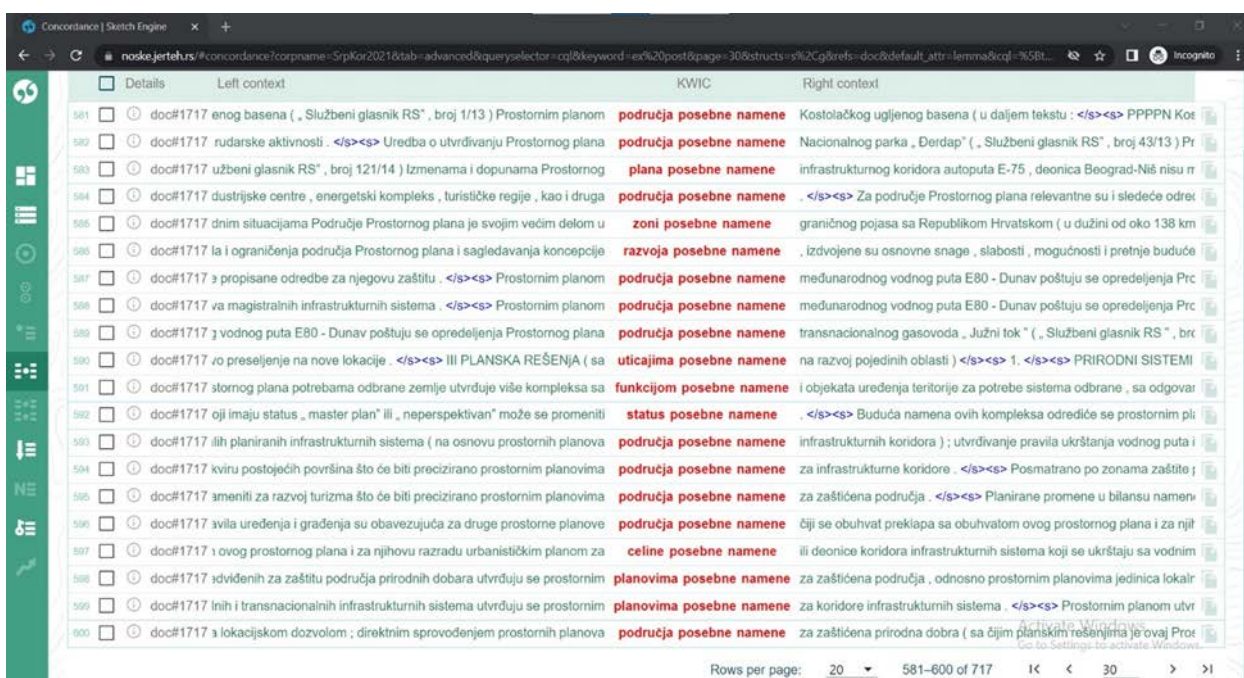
Concordance | Sketch Engine

noske.jerteh.rs/#concordance?corpname=SrpKor2021&tab=advanced&queryselector=cql&keyword=ex%20post&page=30&structs=s%2Cg&refs=doc&default_attr=lemma&cql=%5Bt...

Incognito

| | Details | Left context | KWIC | Right context |
|---|---|---|---|---|
| 581 | doc#1717 | enog basena ( „ Službeni glasnik RS" , broj 1/13 ) Prostornim planom | područja posebne namene | Kostolačkog ugljenog basena ( u daljem tekstu : </s><s> PPPPN Kos |
| 582 | doc#1717 | rudarske aktivnosti . </s><s> Uredba o utvrđivanju Prostornog plana | područja posebne namene | Nacionalnog parka „ Đerdap" ( „ Službeni glasnik RS" , broj 43/13 ) Pr |
| 583 | doc#1717 | užbeni glasnik RS" , broj 121/14 ) Izmenama i dopunama Prostornog | plana posebne namene | infrastrukturnog koridora autoputa E-75 , deonica Beograd-Niš nisu m |
| 584 | doc#1717 | dustrijske centre , energetski kompleks , turističke regije , kao i druga | područja posebne namene | . </s><s> Za područje Prostornog plana relevantne su i sledeće odre |
| 585 | doc#1717 | dnim situacijama Područje Prostornog plana je svojim većim delom u | zoni posebne namene | graničnog pojasa sa Republikom Hrvatskom ( u dužini od oko 138 km |
| 586 | doc#1717 | la i ograničenja područja Prostornog plana i sagledavanja koncepcije | razvoja posebne namene | , izdvojene su osnovne snage , slabosti , mogućnosti i pretnje buduće |
| 587 | doc#1717 | propisane odredbe za njegovu zaštitu . </s><s> Prostornim planom | područja posebne namene | međunarodnog vodnog puta E80 - Dunav poštuju se opredeljenja Pro |
| 588 | doc#1717 | va magistralnih infrastrukturnih sistema . </s><s> Prostornim planom | područja posebne namene | međunarodnog vodnog puta E80 - Dunav poštuju se opredeljenja Pro |
| 589 | doc#1717 | vodnog puta E80 - Dunav poštuju se opredeljenja Prostornog plana | područja posebne namene | transnacionalnog gasovoda „ Južni tok " ( „ Službeni glasnik RS " , bro |
| 590 | doc#1717 | o preseljenje na nove lokacije . </s><s> III PLANSKA REŠENjA ( sa | uticajima posebne namene | na razvoj pojedinih oblasti ) </s><s> 1. </s><s> PRIRODNI SISTEMI |
| 591 | doc#1717 | stornog plana potrebama odbrane zemlje utvrđuje više kompleksa sa | funkcijom posebne namene | i objekata uređenja teritorije za potrebe sistema odbrane , sa odgovar |
| 592 | doc#1717 | oji imaju status „ master plan" ili „ neperspektivan" može se promeniti | status posebne namene | . </s><s> Buduća namena ovih kompleksa odrediće se prostornim pla |
| 593 | doc#1717 | lih planiranih infrastrukturnih sistema ( na osnovu prostornih planova | područja posebne namene | infrastrukturnih koridora ) ; utvrđivanje pravila ukrštanja vodnog puta i |
| 594 | doc#1717 | kviru postojećih površina što će biti precizirano prostornim planovima | područja posebne namene | za infrastrukturne koridore . </s><s> Posmatrano po zonama zaštite |
| 595 | doc#1717 | ameniti za razvoj turizma što će biti precizirano prostornim planovima | područja posebne namene | za zaštićena područja . </s><s> Planirane promene u bilansu namen |
| 596 | doc#1717 | avila uređenja i građenja su obavezujuća za druge prostorne planove | područja posebne namene | čiji se obuhvat preklapa sa obuhvatom ovog prostornog plana i za njih |
| 597 | doc#1717 | ovog prostornog plana i za njihovu razradu urbanističkim planom za | celine posebne namene | ili deonice koridora infrastrukturnih sistema koji se ukrštaju sa vodnim |
| 598 | doc#1717 | edviđenih za zaštitu područja prirodnih dobara utvrđuju se prostornim | planovima posebne namene | za zaštićena područja , odnosno prostornim planovima jedinica lokaln |
| 599 | doc#1717 | lnih i transnacionalnih infrastrukturnih sistema utvrđuju se prostornim | planovima posebne namene | za koridore infrastrukturnih sistema . </s><s> Prostornim planom utvr |
| 600 | doc#1717 | lokacijskom dozvolom ; direktnim sprovođenjem prostornih planova | područja posebne namene | za zaštićena prirodna dobra ( sa čijim planskim rešenjima je ovaj Pros |

Activate Windows
Go to Settings to activate Windows.

Rows per page: 20 581–600 of 717 30